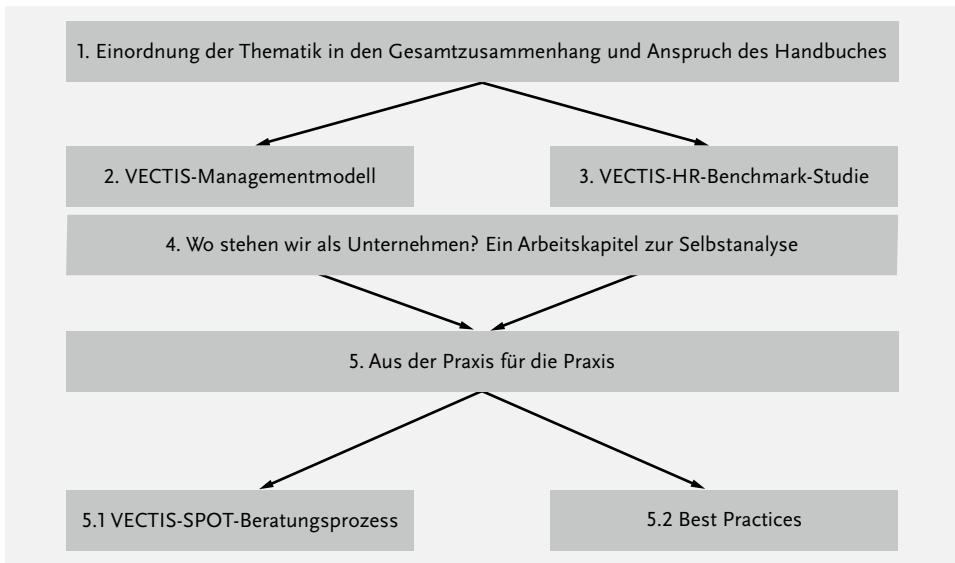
1. Einordnung der Thematik in den Gesamtzusammenhang und Anspruch des Handbuches

2. VECTIS-Managementmodell

3. VECTIS-HR-Benchmark-Studie

4. Wo stehen wir als Unternehmen? Ein Arbeitskapitel zur Selbstanalyse

5. Aus der Praxis für die Praxis

5.1 VECTIS-SPOT-Beratungsprozess

5.2 Best Practices